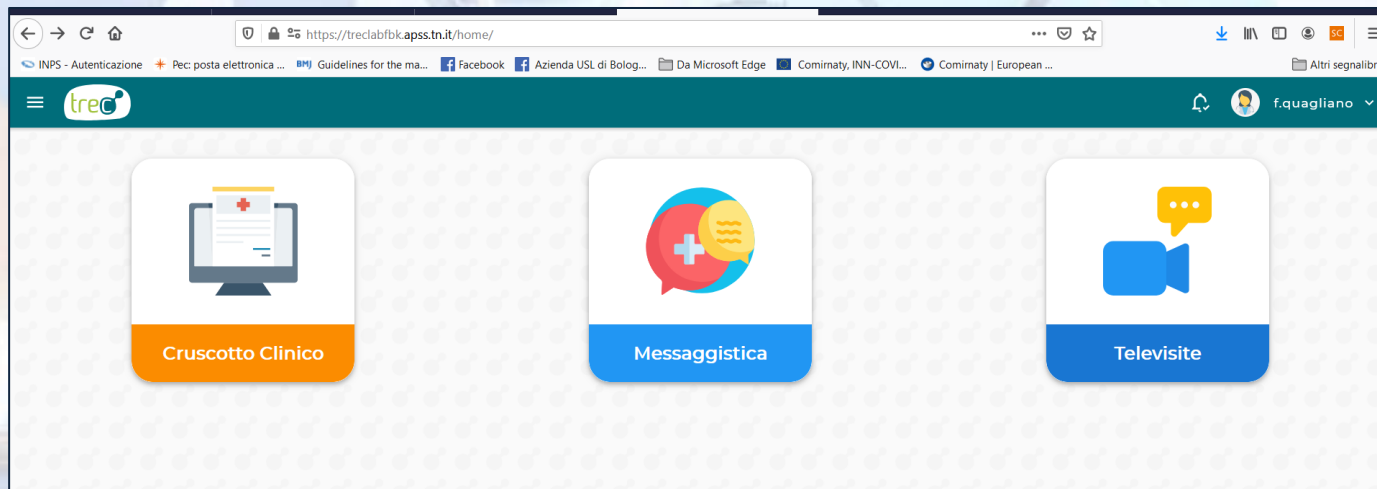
https://treclabfbk.apss.tn.it/home/

INPS - Autenticazione Pec: posta elettronica ... BMJ Guidelines for the ma... Facebook Azienda USL di Bolog... Da Microsoft Edge Comirnaty, INN-COVI... Comirnaty | European ... Altri segnalibr

trec

f.quagliano

Cruscotto Clinico

Messaggistica

Televisite